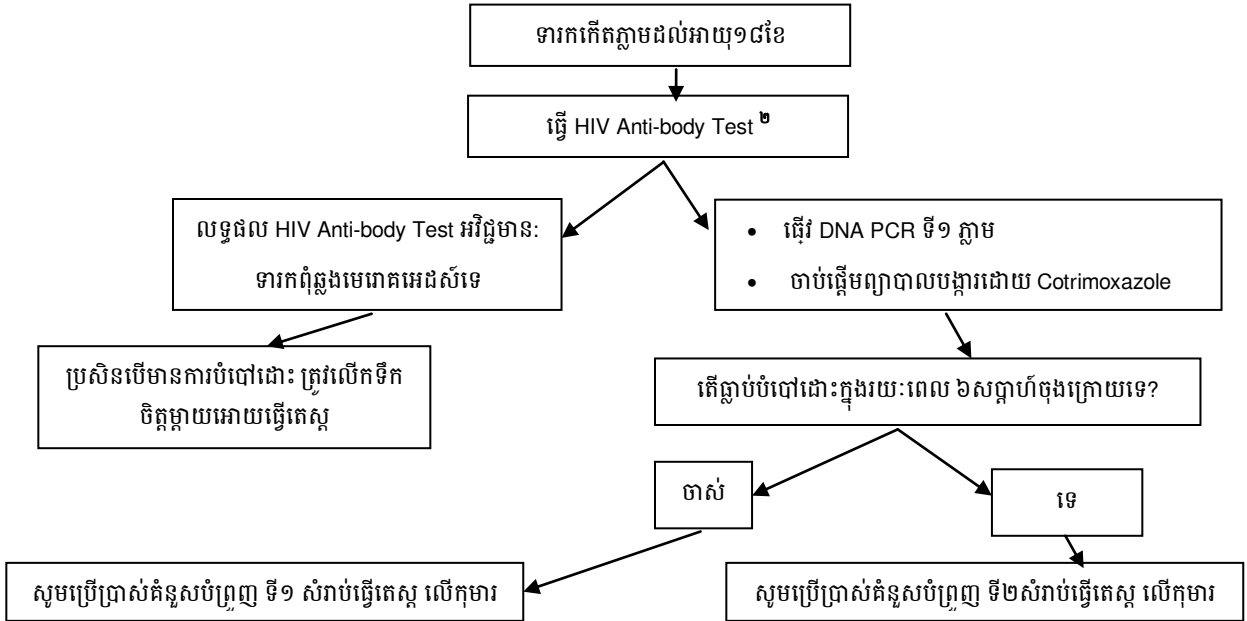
ទារកកើតភ្លាមដល់អាយុ១៨ខែ

ធ្វើ HIV Anti-body Test ²

លទ្ធផល HIV Anti-body Test អវិជ្ជមាន: ទារកពុំឆ្លងមេរោគអេដស៍ទេ

- ធ្វើ DNA PCR ទី១ ភ្លាម
- ចាប់ផ្តើមព្យាបាលបង្ការដោយ Cotrimoxazole

ប្រសិនបើមានការបំបៅដោះ ត្រូវលើកទឹកចិត្តម្តាយអោយធ្វើតេស្ត

តើធ្លាប់បំបៅដោះក្នុងរយៈពេល ៦សប្តាហ៍ចុងក្រោយទេ?

ចាស់

ទេ

សូមប្រើប្រាស់គំនូសបំព្រួញ ទី១ សំរាប់ធ្វើតេស្ត លើកុមារ

សូមប្រើប្រាស់គំនូសបំព្រួញ ទី២សំរាប់ធ្វើតេស្ត លើកុមារ